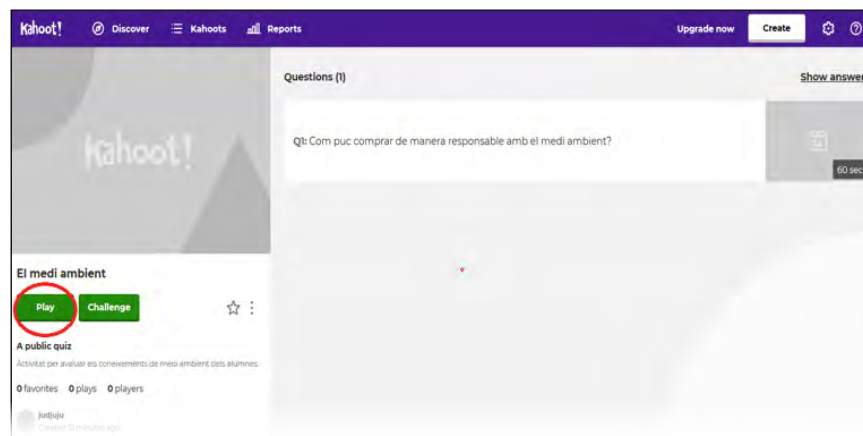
Kahoot! Discover Kahoots Reports Upgrade now Create

Kahoot!

El medi ambient

Play Challenge

A public quiz

Activitat per avaluar els coneixements de medi ambient dels alumnes

0 favorites 0 plays 0 players

judjuju
Created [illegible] minutes ago

Questions (1)

Show answer

Q1: Com puc comprar de manera responsable amb el medi ambient?

60 sec